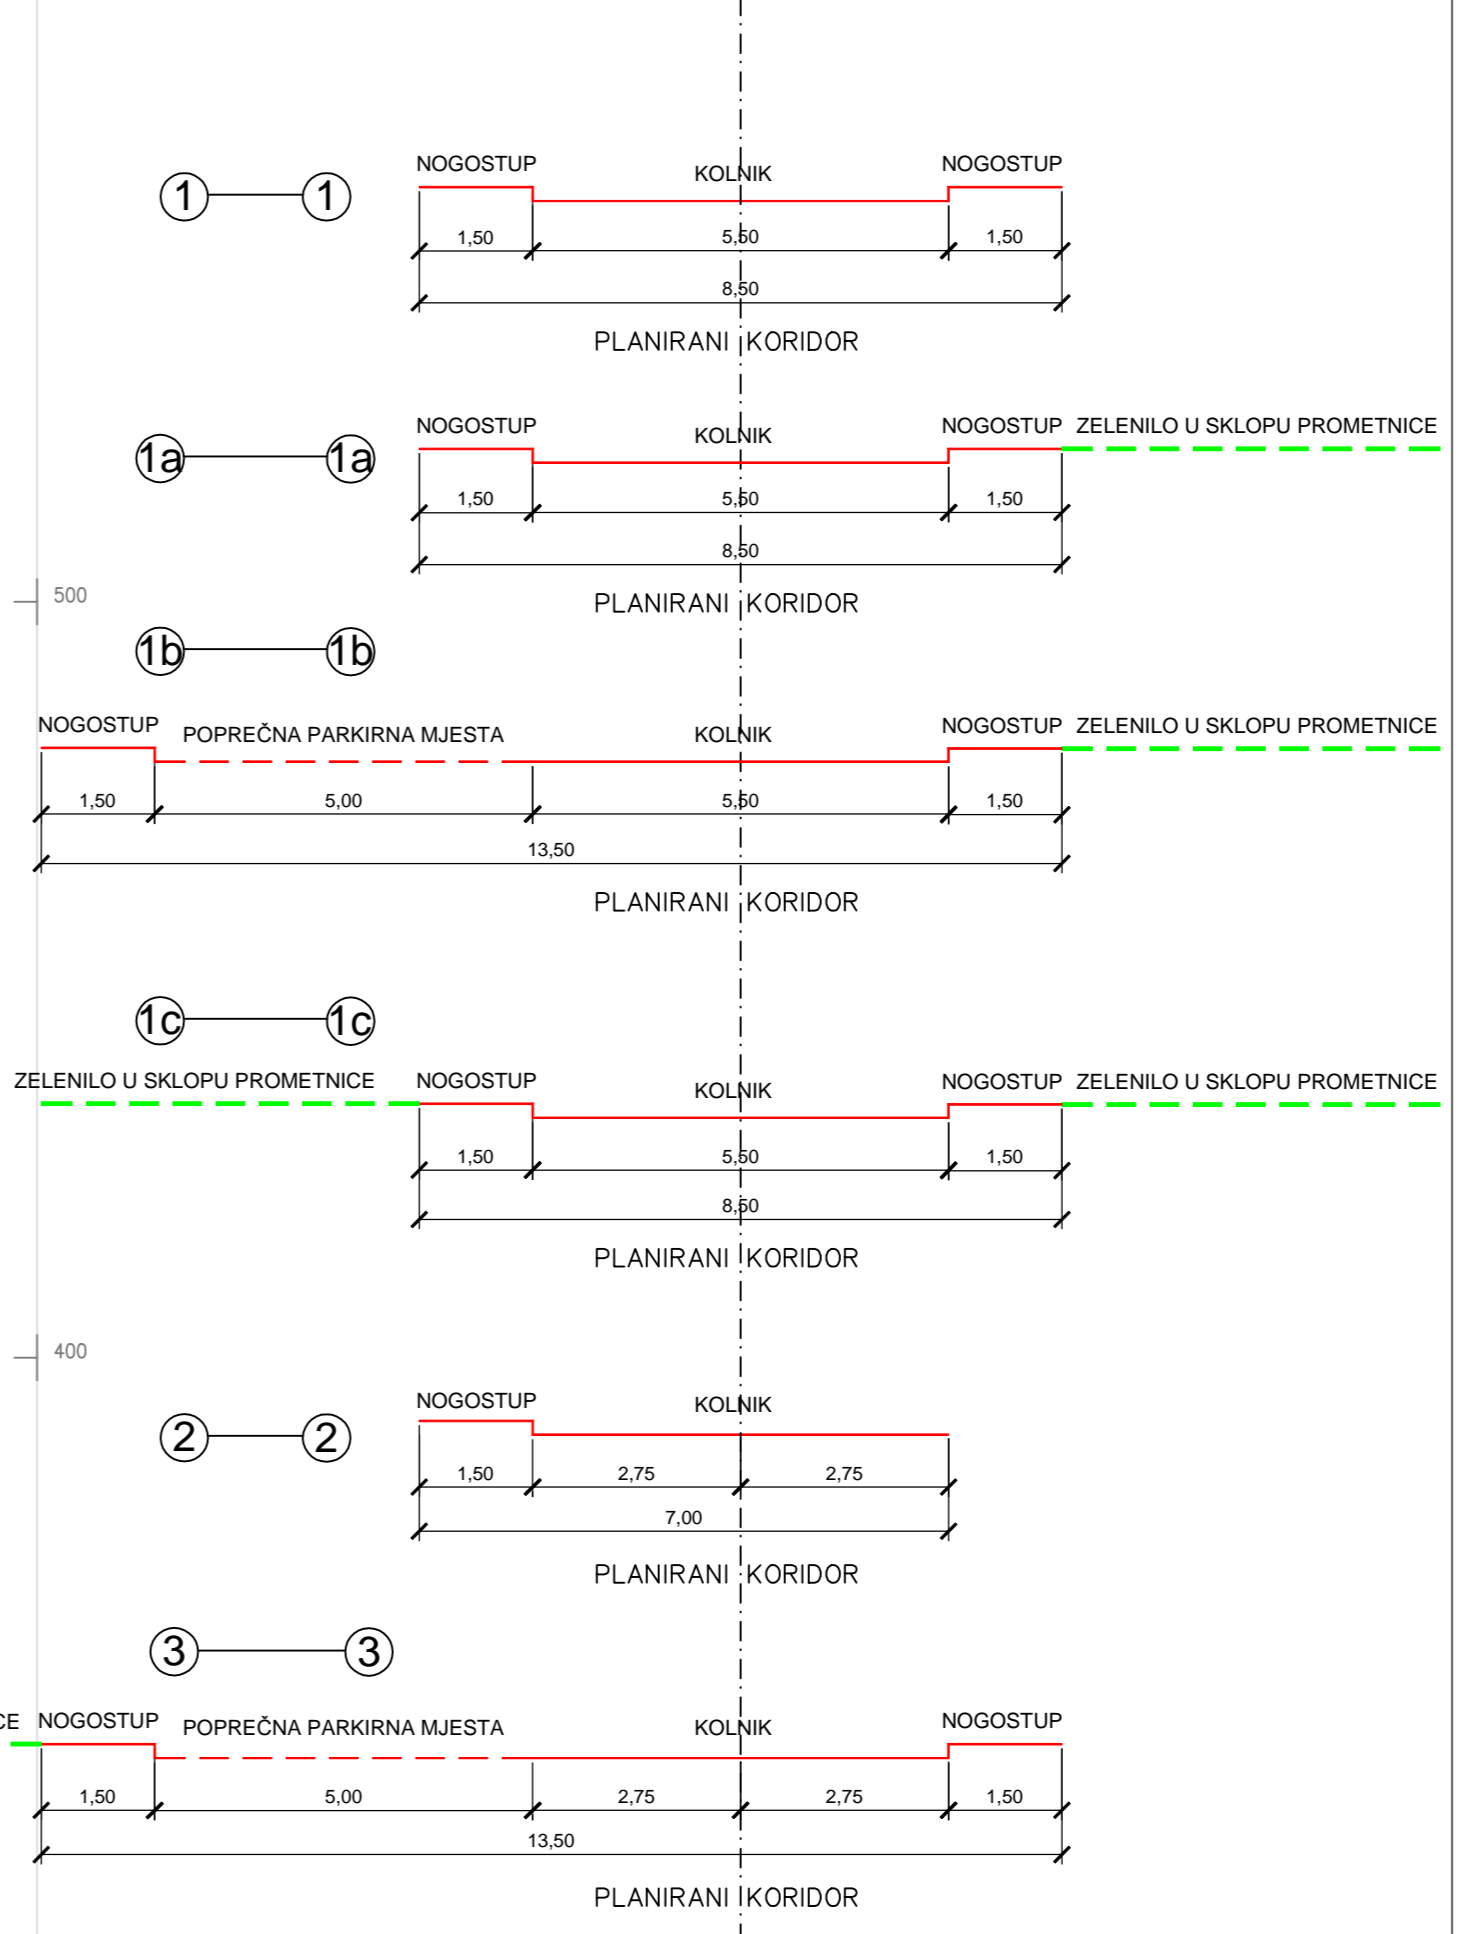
1 — 1

NOGOSTUP KOLNIK NOGOSTUP

1,50 5,50 1,50

8,50

PLANIRANI KORIDOR

1a — 1a

NOGOSTUP KOLNIK NOGOSTUP ZELENILO U SKLOPU PROMETNICE

1,50 5,50 1,50

8,50

500

PLANIRANI KORIDOR

1b — 1b

NOGOSTUP POPREČNA PARKIRNA MJESTA KOLNIK NOGOSTUP ZELENILO U SKLOPU PROMETNICE

1,50 5,00 5,50 1,50

13,50

PLANIRANI KORIDOR

1c — 1c

ZELENILO U SKLOPU PROMETNICE NOGOSTUP KOLNIK NOGOSTUP ZELENILO U SKLOPU PROMETNICE

1,50 5,50 1,50

8,50

PLANIRANI KORIDOR

400

2 — 2

NOGOSTUP KOLNIK

1,50 2,75 2,75

7,00

PLANIRANI KORIDOR

3 — 3

CE NOGOSTUP POPREČNA PARKIRNA MJESTA KOLNIK NOGOSTUP

1,50 5,00 2,75 2,75 1,50

13,50

PLANIRANI KORIDOR